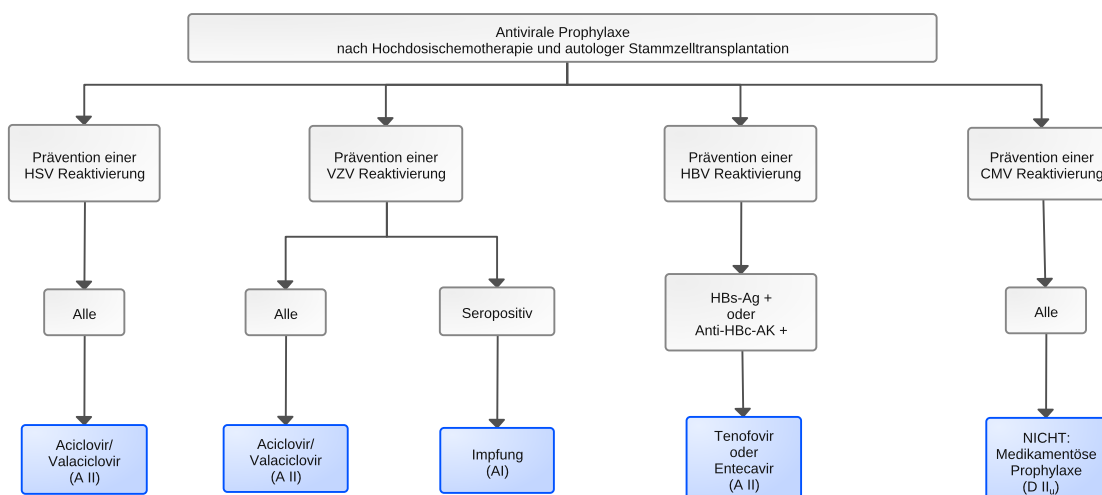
Antivirale Prophylaxe
nach Hochdosischemotherapie und autologer Stammzelltransplantation

Prävention einer HSV Reaktivierung

Alle

Aciclovir/ Valaciclovir (A II)

Prävention einer VZV Reaktivierung

Alle

Aciclovir/ Valaciclovir (A II)

Seropositiv

Impfung (AI)

Prävention einer HBV Reaktivierung

HBs-Ag + oder Anti-HBc-AK +

Tenofovir oder Entecavir (A II)

Prävention einer CMV Reaktivierung

Alle

NICHT: Medikamentöse Prophylaxe (D II$_u$)